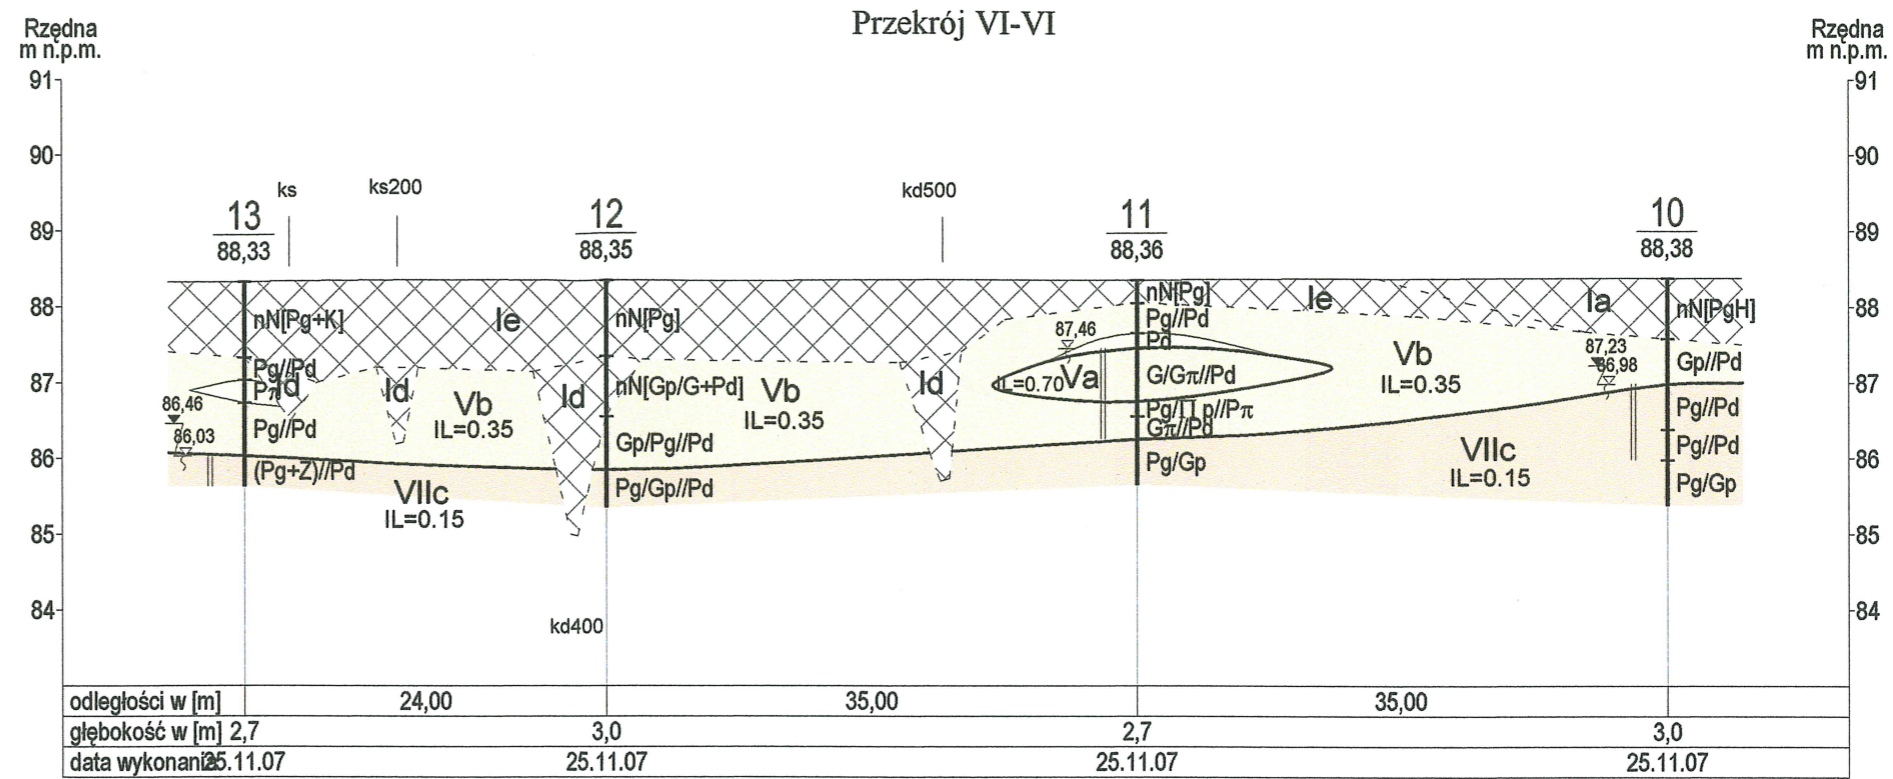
Rzędna m n.p.m.

Przekrój VI-VI

Rzędna m n.p.m.

91
90
89
88
87
86
85
84

ks
ks200
kd500

13
88,33

12
88,35

11
88,36

10
88,38

nN[Pg+K]
Ie
Pg//Pd
Pπ
Id
86,46
86,03
Pg//Pd
(Pg+Z)//Pd
Id
Vb
IL=0.35
Id
VIIc
IL=0.15

nN[Pg]
nN[Gp/G+Pd]
Vb
IL=0.35
Gp/Pg//Pd
Pg/Gp//Pd
Id

kd400

nN[Pg]
Ie
Pg//Pd
Pd
87,46
IL=0.70
Va
G/Gπ//Pd
Pg/Π p//Pπ
Gπ//Pd
Pg/Gp

Vb
IL=0.35
Ia
87,23
86,98
VIIc
IL=0.15

nN[PgH]
Gp//Pd
Pg//Pd
Pg//Pd
Pg/Gp

91
90
89
88
87
86
85
84

| odległości w [m] | 24,00 | 35,00 | 35,00 |
|---|---|---|---|
| głębokość w [m] 2,7 | 3,0 | 2,7 | 3,0 |
| data wykonania 25.11.07 | 25.11.07 | 25.11.07 | 25.11.07 |